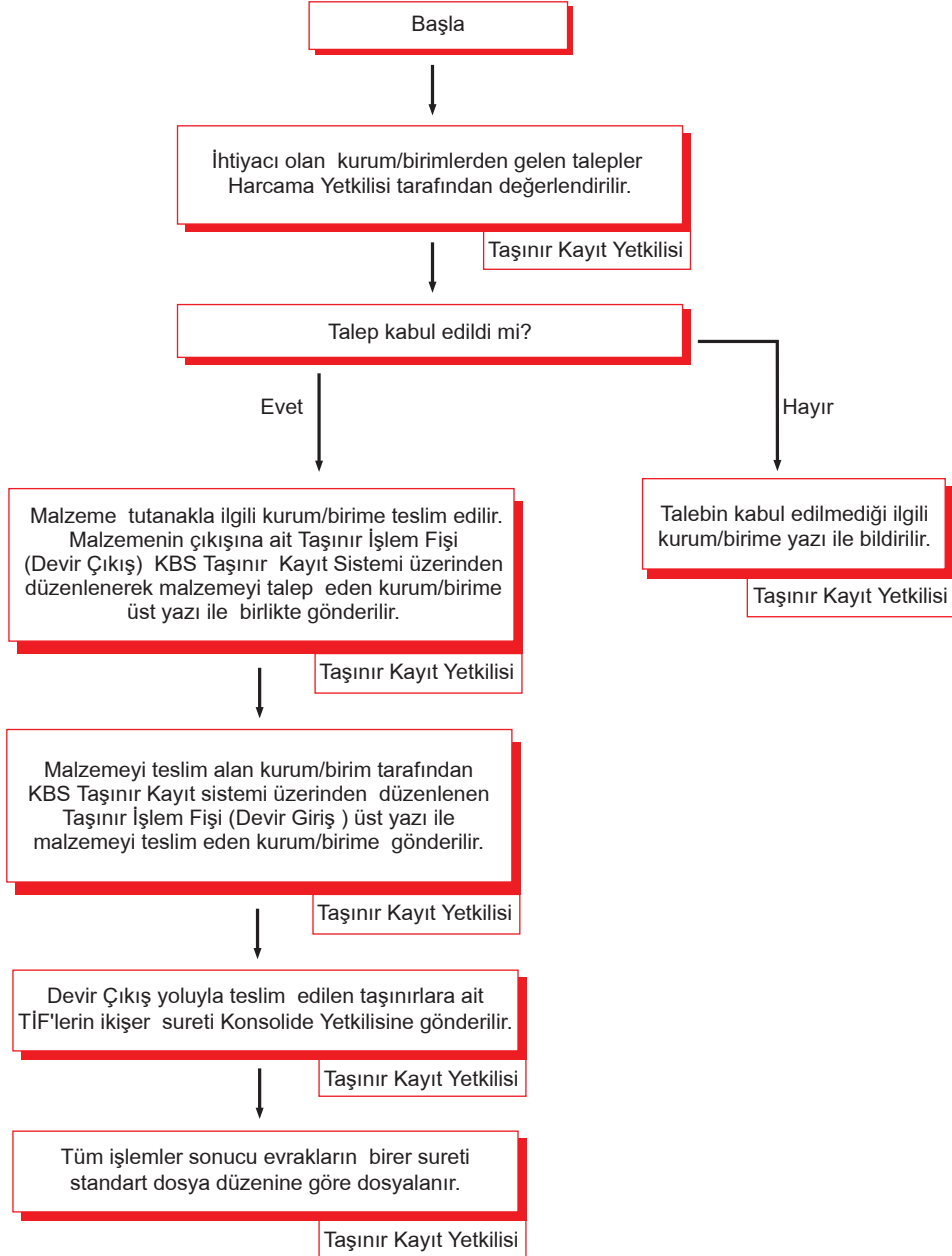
Başla

İhtiyacı olan kurum/birimlerden gelen talepler Harcama Yetkilisi tarafından değerlendirilir.

Taşınır Kayıt Yetkilisi

Talep kabul edildi mi?

Evet

Hayır

Malzeme tutanakla ilgili kurum/birime teslim edilir. Malzemenin çıkışına ait Taşınır İşlem Fişi (Devir Çıkış) KBS Taşınır Kayıt Sistemi üzerinden düzenlenerek malzemeyi talep eden kurum/birime üst yazı ile birlikte gönderilir.

Taşınır Kayıt Yetkilisi

Talebin kabul edilmediği ilgili kurum/birime yazı ile bildirilir.

Taşınır Kayıt Yetkilisi

Malzemeyi teslim alan kurum/birim tarafından KBS Taşınır Kayıt sistemi üzerinden düzenlenen Taşınır İşlem Fişi (Devir Giriş ) üst yazı ile malzemeyi teslim eden kurum/birime gönderilir.

Taşınır Kayıt Yetkilisi

Devir Çıkış yoluyla teslim edilen taşınırlara ait TİF'lerin ikişer sureti Konsolide Yetkilisine gönderilir.

Taşınır Kayıt Yetkilisi

Tüm işlemler sonucu evrakların birer sureti standart dosya düzenine göre dosyalanır.

Taşınır Kayıt Yetkilisi